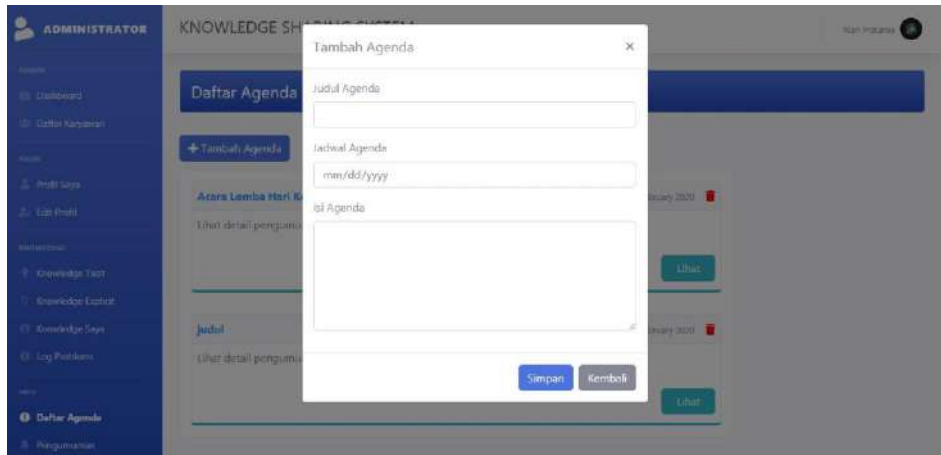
ADMINISTRATOR

KNOWLEDGE SH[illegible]

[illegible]

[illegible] Dashboard

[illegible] Daftar Karyawan

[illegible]

Profil Saya

Edit Profil

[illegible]

Knowledge Tacit

Knowledge Explicit

Knowledge Saya

Log Problem

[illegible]

Daftar Agenda

Pengumuman

Daftar Agenda

+ Tambah Agenda

Acara Lomba Hari K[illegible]

Lihat detail penguma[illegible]

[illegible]uary 2020

Lihat

Judul

Lihat detail pengum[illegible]

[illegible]uary 2020

Lihat

Tambah Agenda

×

Judul Agenda

Jadwal Agenda

mm/dd/yyyy

Isi Agenda

Simpan

Kembali